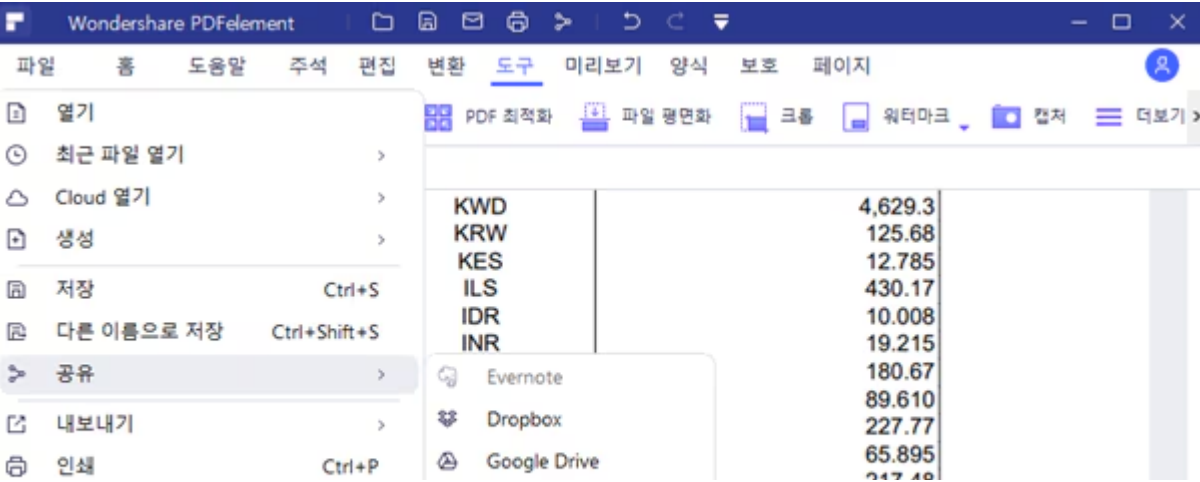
Wondershare PDFelement

파일 홈 도움말 주석 편집 변환 도구 미리보기 양식 보호 페이지

열기
최근 파일 열기 >
Cloud 열기 >
생성 >
저장 Ctrl+S
다른 이름으로 저장 Ctrl+Shift+S
공유 >
내보내기 >
인쇄 Ctrl+P

PDF 최적화 파일 평면화 크롭 워터마크 캡처 더보기

| | |
|---|---|
| KWD | 4,629.3 |
| KRW | 125.68 |
| KES | 12.785 |
| ILS | 430.17 |
| IDR | 10.008 |
| INR | 19.215 |
| | 180.67 |
| | 89.610 |
| | 227.77 |
| | 65.895 |
| | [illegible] |

Evernote
Dropbox
Google Drive